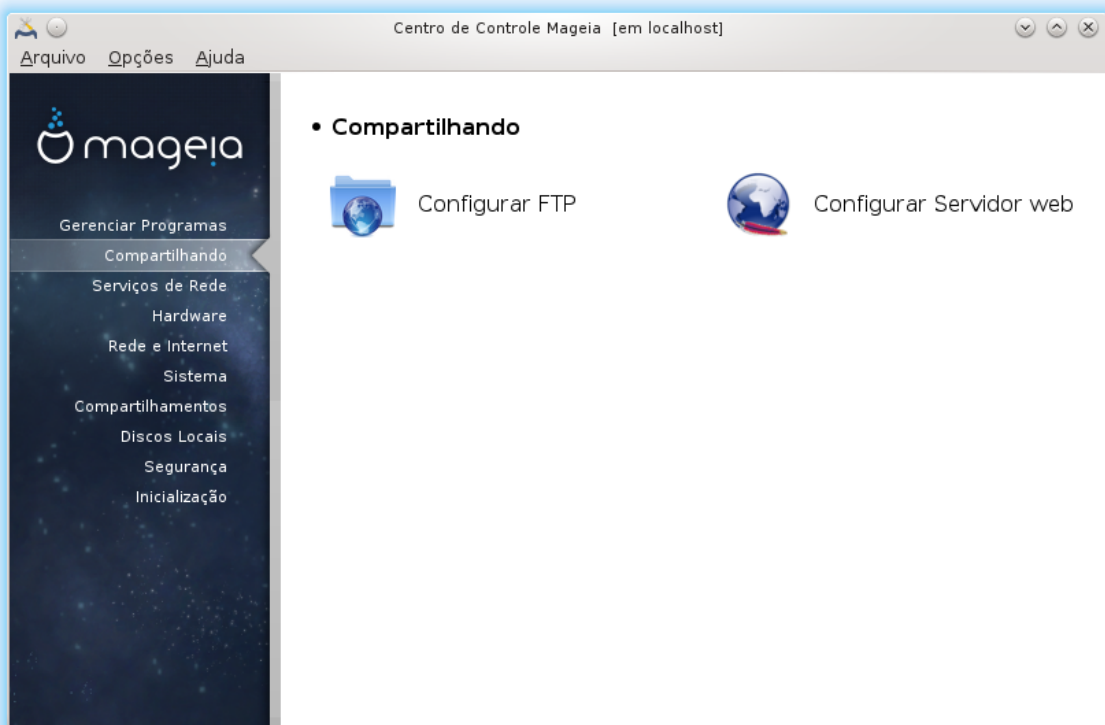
Centro de Controle Mageia [em localhost]

Arquivo Opções Ajuda

mageia

Gerenciar Programas
Compartilhando
Serviços de Rede
Hardware
Rede e Internet
Sistema
Compartilhamentos
Discos Locais
Segurança
Inicialização

• Compartilhando

Configurar FTP

Configurar Servidor web